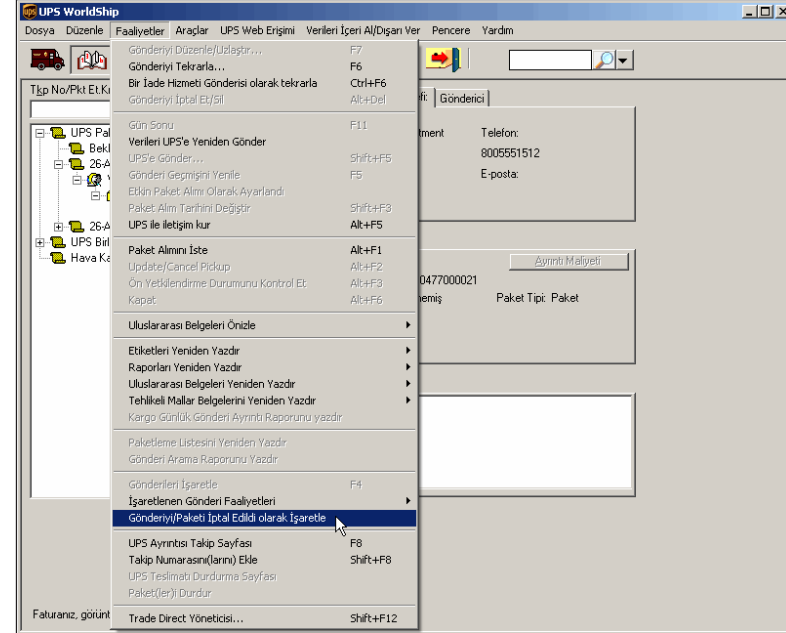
UPS WorldShip

Dosya Düzenle Faaliyetler Araçlar UPS Web Erişimi Verileri İçeri Al/Dışarı Ver Pencere Yardım

Tkp No/Pkt Et.Kı

UPS Pak
Bekl
26-A
26-A
UPS Birl
Hava Ka

Faturanız, görünt

Gönderiyi Düzenle/Uzlaştır... F7
Gönderiyi Tekrarla... F6
Bir İade Hizmeti Gönderisi olarak tekrarla Ctrl+F6
Gönderiyi İptal Et/Sil Alt+Del

Gün Sonu F11
Verileri UPS'e Yeniden Gönder
UPS'e Gönder... Shift+F5
Gönderi Geçmişini Yenile F5
Etkin Paket Alımı Olarak Ayarlandı
Paket Alım Tarihini Değiştir Shift+F3
UPS ile iletişim kur Alt+F5

Paket Alımını İste Alt+F1
Update/Cancel Pickup Alt+F2
Ön Yetkilendirme Durumunu Kontrol Et Alt+F3
Kapat Alt+F6

Uluslararası Belgeleri Önizle

Etiketleri Yeniden Yazdır
Raporları Yeniden Yazdır
Uluslararası Belgeleri Yeniden Yazdır
Tehlikeli Mallar Belgelerini Yeniden Yazdır
Kargo Günlük Gönderi Ayrıntı Raporunu yazdır

Paketleme Listesini Yeniden Yazdır
Gönderi Arama Raporunu Yazdır

Gönderileri İşaretle F4
İşaretlenen Gönderi Faaliyetleri
Gönderiyi/Paketi İptal Edildi olarak İşaretle

UPS Ayrıntısı Takip Sayfası F8
Takip Numarasını(larını) Ekle Shift+F8
UPS Teslimatı Durdurma Sayfası
Paket(ler)i Durdur

Trade Direct Yöneticisi... Shift+F12

fi: Gönderici
tment Telefon:
8005551512
E-posta:

Ayrıntı Maliyeti
0477000021
nemiş Paket Tipi: Paket